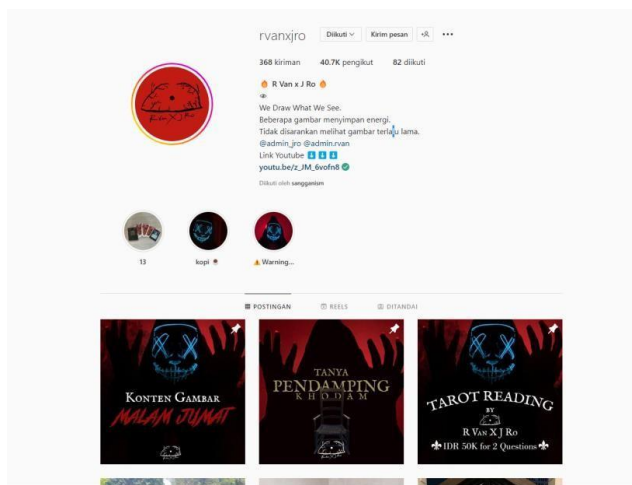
rvanxjro Diikuti Kirim pesan

368 kiriman 40.7K pengikut 82 diikuti

🔥 R Van x J Ro 🔥
👁
We Draw What We See.
Beberapa gambar menyimpan energi.
Tidak disarankan melihat gambar terlalu lama.
@admin_jro @admin.rvan
Link Youtube ⬇️ ⬇️ ⬇️
youtu.be/z_JM_6vofn8
Diikuti oleh sangganism

13 kopi ⚠ Warning...

POSTINGAN REELS DITANDAI

KONTEN GAMBAR MALAM JUMAT

TANYA PENDAMPING KHODAM

TAROT READING BY R VAN X J RO IDR 50K for 2 Questions